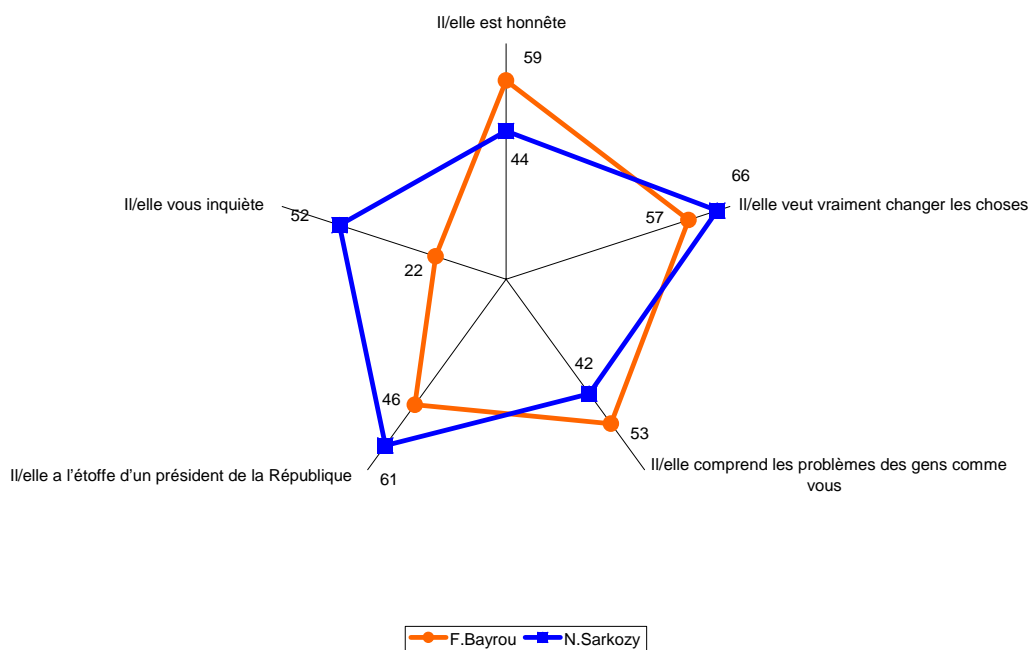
Il/elle est honnête

59

44

66

Il/elle veut vraiment changer les choses

57

Il/elle vous inquiète

52

22

42

46

53

Il/elle a l'étoffe d'un président de la République

61

Il/elle comprend les problèmes des gens comme vous

F.Bayrou N.Sarkozy